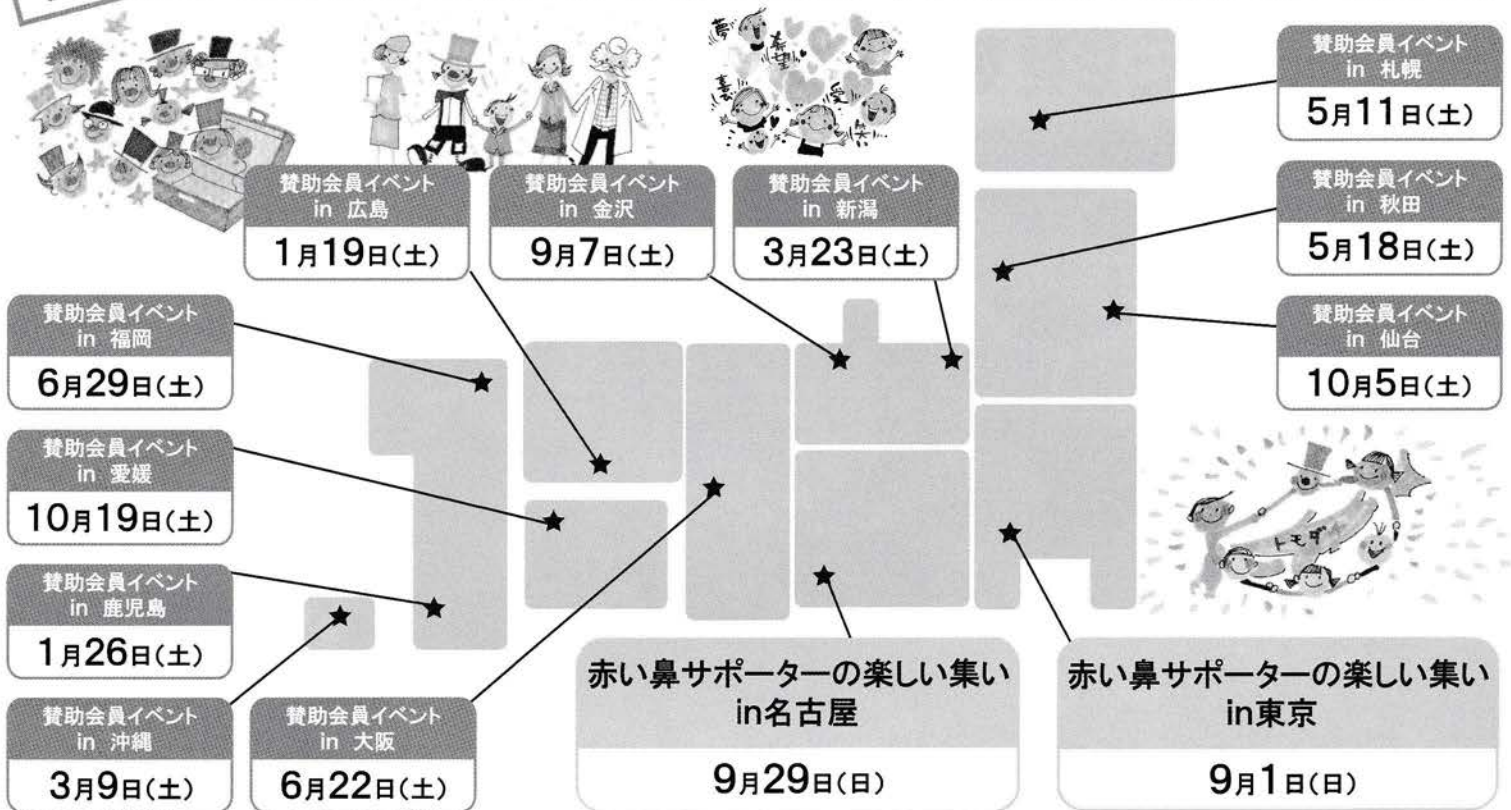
夢 希望 喜 愛 笑

賛助会員イベント in 札幌
5月11日(土)

賛助会員イベント in 広島
1月19日(土)

賛助会員イベント in 金沢
9月7日(土)

賛助会員イベント in 新潟
3月23日(土)

賛助会員イベント in 秋田
5月18日(土)

賛助会員イベント in 福岡
6月29日(土)

賛助会員イベント in 仙台
10月5日(土)

賛助会員イベント in 愛媛
10月19日(土)

トモダチ

賛助会員イベント in 鹿児島
1月26日(土)

賛助会員イベント in 沖縄
3月9日(土)

賛助会員イベント in 大阪
6月22日(土)

赤い鼻サポーターの楽しい集い in名古屋
9月29日(日)

赤い鼻サポーターの楽しい集い in東京
9月1日(日)